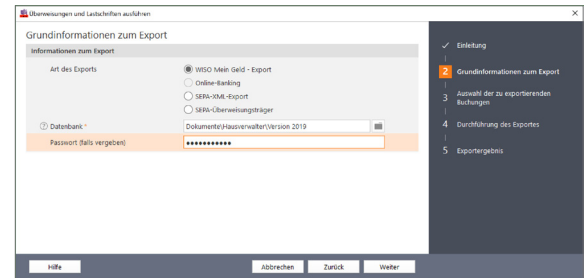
Überweisungen und Lastschriften ausführen

Grundinformationen zum Export

Informationen zum Export

Art des Exports

WISO Mein Geld - Export

Online-Banking

SEPA-XML-Export

SEPA-Überweisungsträger

Datenbank *

Dokumente\Hausverwalter\Version 2019

Passwort (falls vergeben)

●●●●●●●●●●●

✓ Einleitung

2 Grundinformationen zum Export

3 Auswahl der zu exportierenden Buchungen

4 Durchführung des Exportes

5 Exportergebnis

Hilfe

Abbrechen

Zurück

Weiter